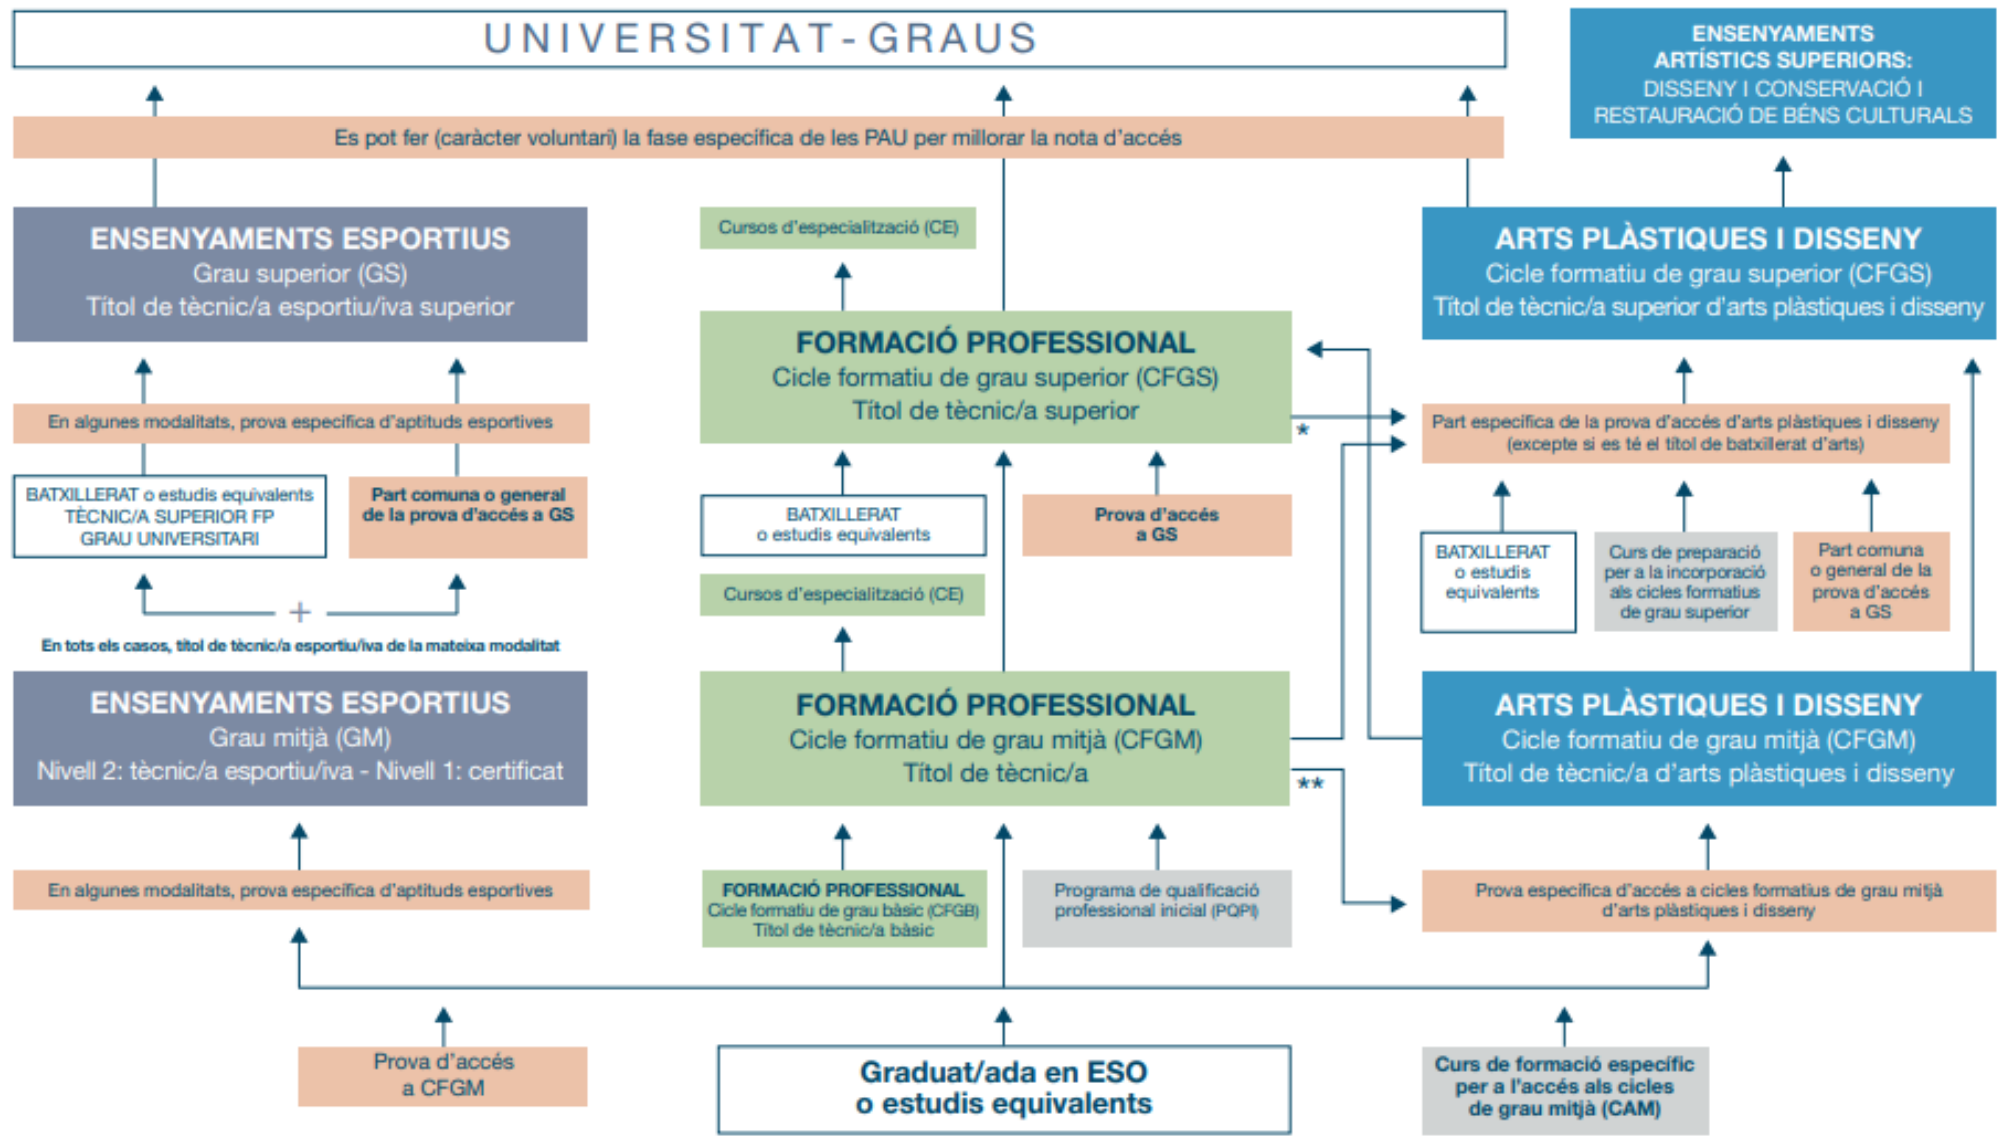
UNIVERSITAT - GRAUS

ENSENYAMENTS ARTÍSTICS SUPERIORS: DISSENY I CONSERVACIÓ I RESTAURACIÓ DE BÉNS CULTURALS

Es pot fer (caràcter voluntari) la fase específica de les PAU per millorar la nota d'accés

ENSENYAMENTS ESPORTIUS
Grau superior (GS)
Títol de tècnic/a esportiu/iva superior

Cursos d'especialització (CE)

ARTS PLÀSTIQUES I DISSENY
Cicle formatiu de grau superior (CFGS)
Títol de tècnic/a superior d'arts plàstiques i disseny

FORMACIÓ PROFESSIONAL
Cicle formatiu de grau superior (CFGS)
Títol de tècnic/a superior

En algunes modalitats, prova específica d'aptituds esportives

*

Part específica de la prova d'accés d'arts plàstiques i disseny (excepte si es té el títol de batxillerat d'arts)

BATXILLERAT o estudis equivalents
TÈCNIC/A SUPERIOR FP
GRAU UNIVERSITARI

Part comuna o general de la prova d'accés a GS

BATXILLERAT o estudis equivalents

Prova d'accés a GS

BATXILLERAT o estudis equivalents

Curs de preparació per a la incorporació als cicles formatius de grau superior

Part comuna o general de la prova d'accés a GS

+

Cursos d'especialització (CE)

En tots els casos, títol de tècnic/a esportiu/iva de la mateixa modalitat

ENSENYAMENTS ESPORTIUS
Grau mitjà (GM)
Nivell 2: tècnic/a esportiu/iva - Nivell 1: certificat

FORMACIÓ PROFESSIONAL
Cicle formatiu de grau mitjà (CFGM)
Títol de tècnic/a

**

ARTS PLÀSTIQUES I DISSENY
Cicle formatiu de grau mitjà (CFGM)
Títol de tècnic/a d'arts plàstiques i disseny

En algunes modalitats, prova específica d'aptituds esportives

FORMACIÓ PROFESSIONAL
Cicle formatiu de grau bàsic (CFGB)
Títol de tècnic/a bàsic

Programa de qualificació professional inicial (PQPI)

Prova específica d'accés a cicles formatius de grau mitjà d'arts plàstiques i disseny

Prova d'accés a CFGM

Graduat/ada en ESO o estudis equivalents

Curs de formació específic per a l'accés als cicles de grau mitjà (CAM)